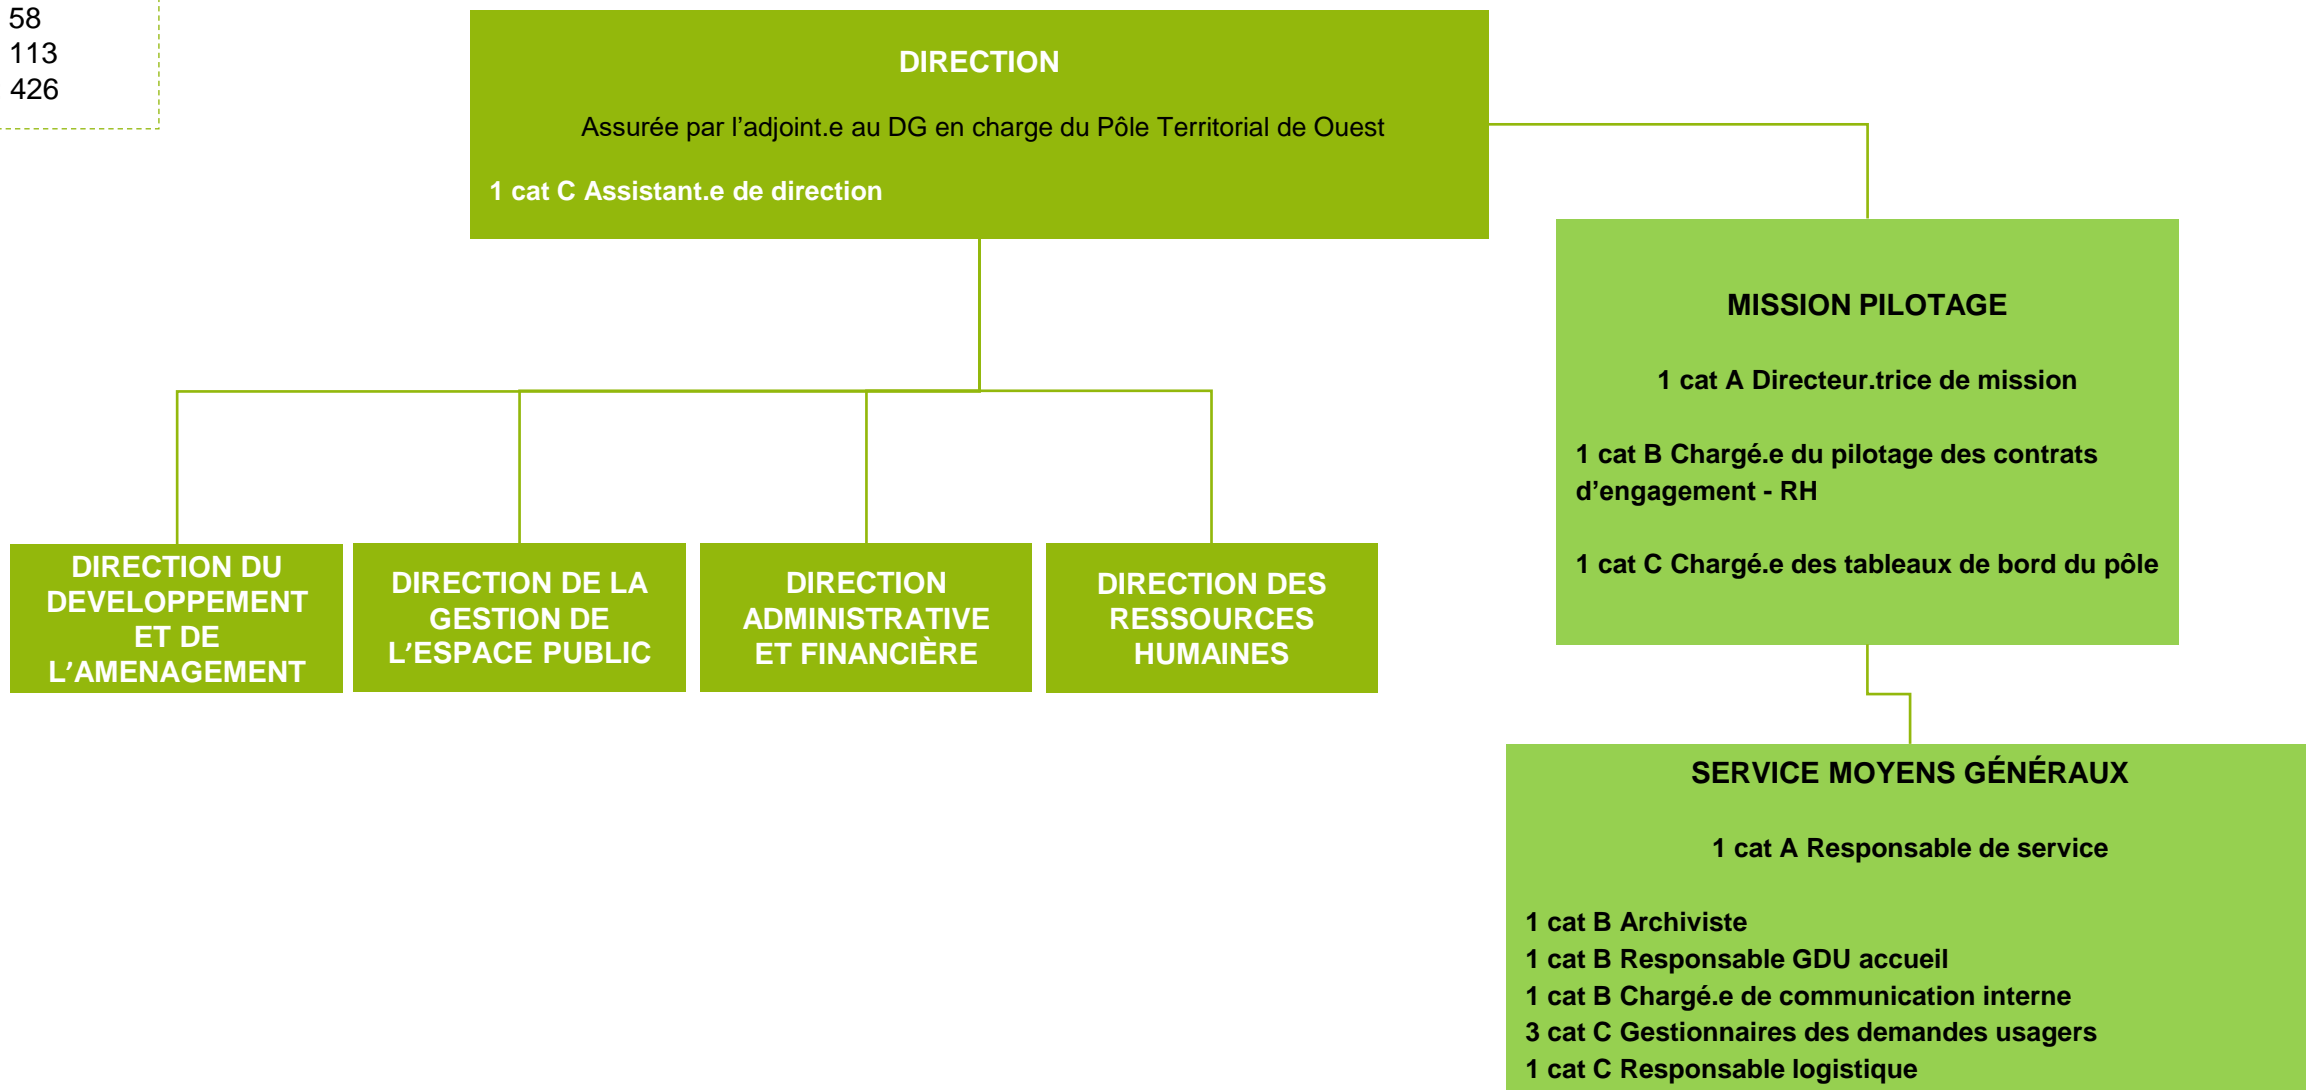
58
113
426

DIRECTION

Assurée par l’adjoint.e au DG en charge du Pôle Territorial de Ouest

1 cat C Assistant.e de direction

MISSION PILOTAGE

1 cat A Directeur.trice de mission

1 cat B Chargé.e du pilotage des contrats d’engagement - RH

1 cat C Chargé.e des tableaux de bord du pôle

DIRECTION DU DEVELOPPEMENT ET DE L’AMENAGEMENT

DIRECTION DE LA GESTION DE L’ESPACE PUBLIC

DIRECTION ADMINISTRATIVE ET FINANCIÈRE

DIRECTION DES RESSOURCES HUMAINES

SERVICE MOYENS GÉNÉRAUX

1 cat A Responsable de service

1 cat B Archiviste
1 cat B Responsable GDU accueil
1 cat B Chargé.e de communication interne
3 cat C Gestionnaires des demandes usagers
1 cat C Responsable logistique